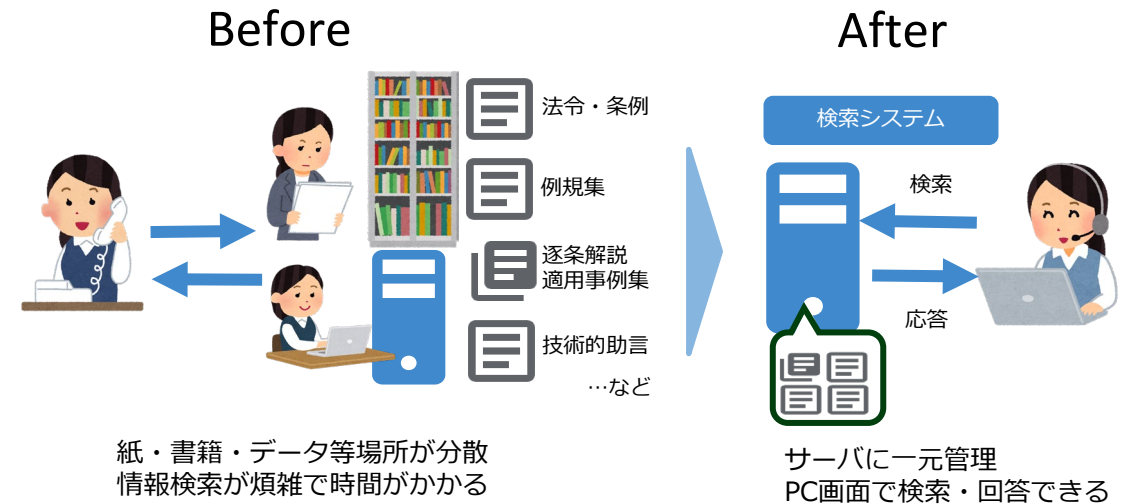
Before

法令・条例

例規集

逐条解説
適用事例集

技術的助言

…など

紙・書籍・データ等場所が分散
情報検索が煩雑で時間がかかる

After

検索システム

検索

応答

サーバに一元管理
PC画面で検索・回答できる